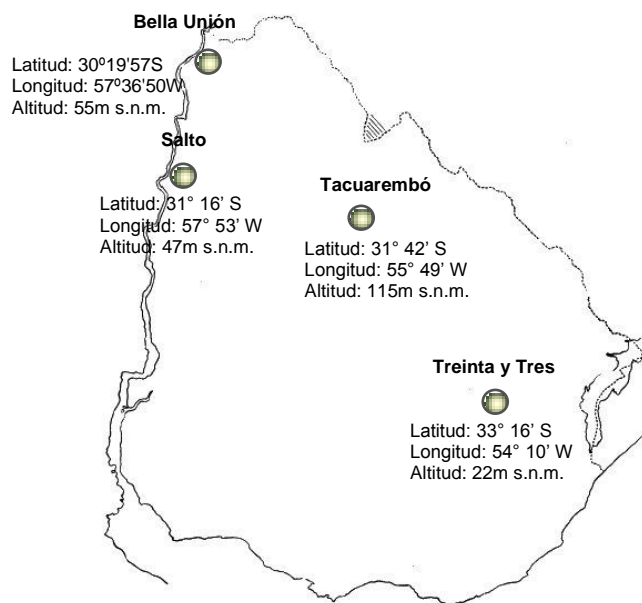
Bella Unión

Latitud: 30º19'57S
Longitud: 57º36'50W
Altitud: 55m s.n.m.

Salto

Latitud: 31° 16' S
Longitud: 57° 53' W
Altitud: 47m s.n.m.

Tacuarembó

Latitud: 31° 42' S
Longitud: 55° 49' W
Altitud: 115m s.n.m.

Treinta y Tres

Latitud: 33° 16' S
Longitud: 54° 10' W
Altitud: 22m s.n.m.